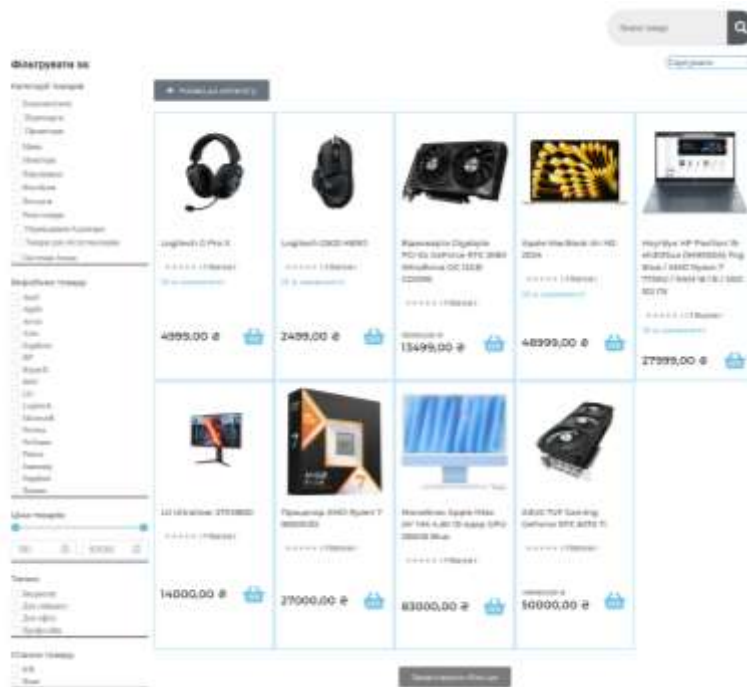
Фільтрувати за

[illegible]

Logitech G Pro X

4999,00 ₴

Logitech G502 HERO

2499,00 ₴

Відеокарта Gigabyte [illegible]

13499,00 ₴

Apple MacBook Air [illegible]

48999,00 ₴

Ноутбук HP Pavilion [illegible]

27999,00 ₴

LG UltraGear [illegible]

14000,00 ₴

Процесор AMD Ryzen 7 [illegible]

27000,00 ₴

Моноблок Apple iMac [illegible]

83000,00 ₴

ASUS TUF Gaming GeForce RTX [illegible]

50000,00 ₴

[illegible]